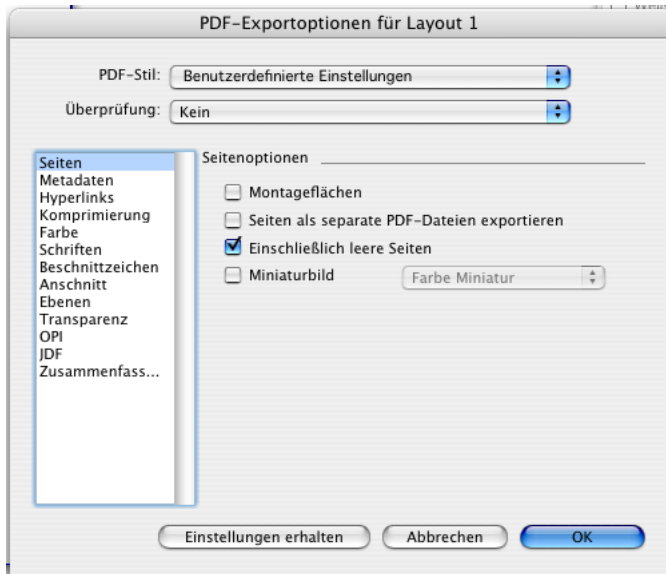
PDF-Exportoptionen für Layout 1

PDF-Stil: Benutzerdefinierte Einstellungen

Überprüfung: Kein

Seiten
Metadaten
Hyperlinks
Komprimierung
Farbe
Schriften
Beschnittzeichen
Anschnitt
Ebenen
Transparenz
OPI
JDF
Zusammenfass...

Seitenoptionen

Montageflächen

Seiten als separate PDF-Dateien exportieren

Einschließlich leere Seiten

Miniaturbild

Farbe Miniatur

Einstellungen erhalten

Abbrechen

OK